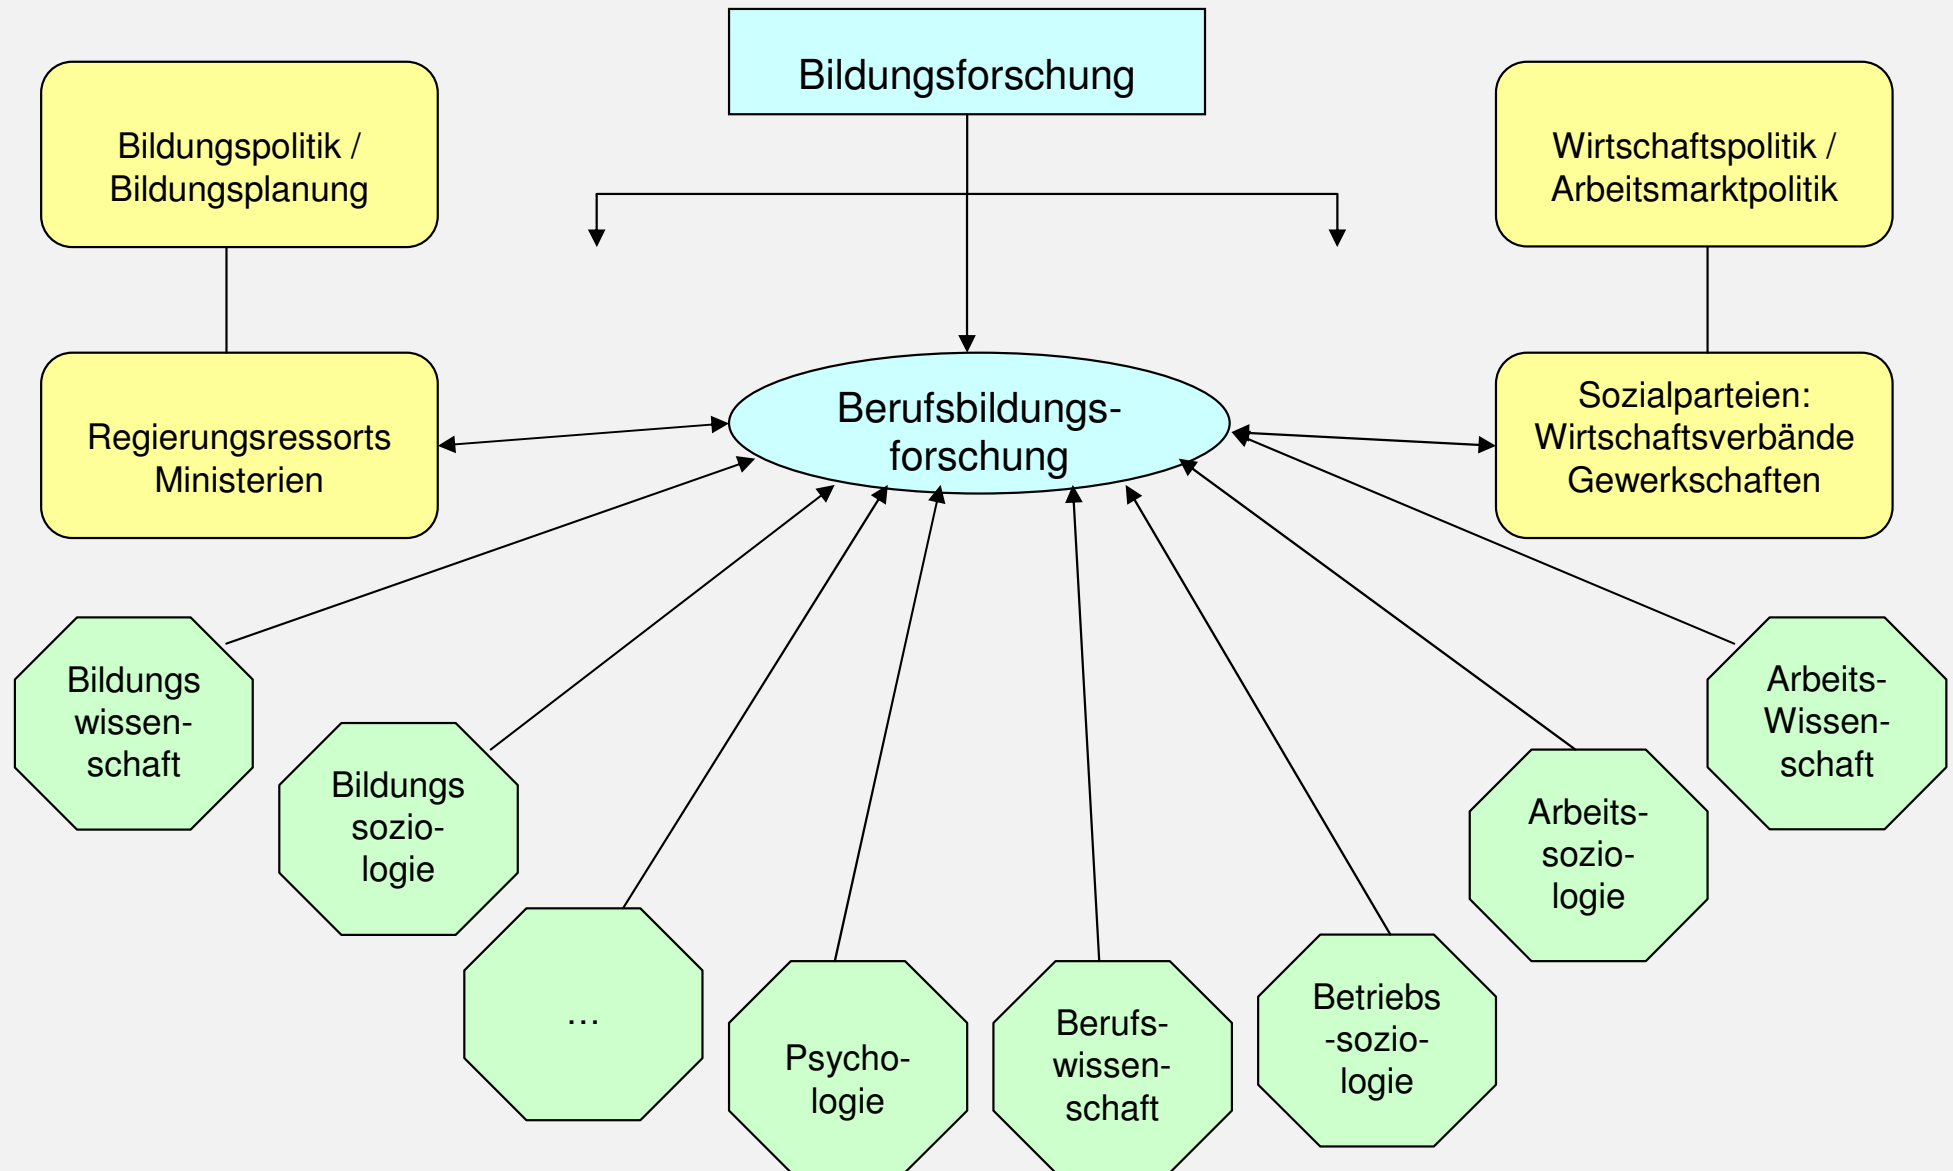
Bildungsforschung

Bildungspolitik / Bildungsplanung

Wirtschaftspolitik / Arbeitsmarktpolitik

Regierungsressorts Ministerien

Berufsbildungsforschung

Sozialparteien: Wirtschaftsverbände Gewerkschaften

Bildungs wissenschaft

Bildungs soziologie

…

Psychologie

Berufswissenschaft

Betriebs -soziologie

Arbeitssoziologie

Arbeits-Wissenschaft